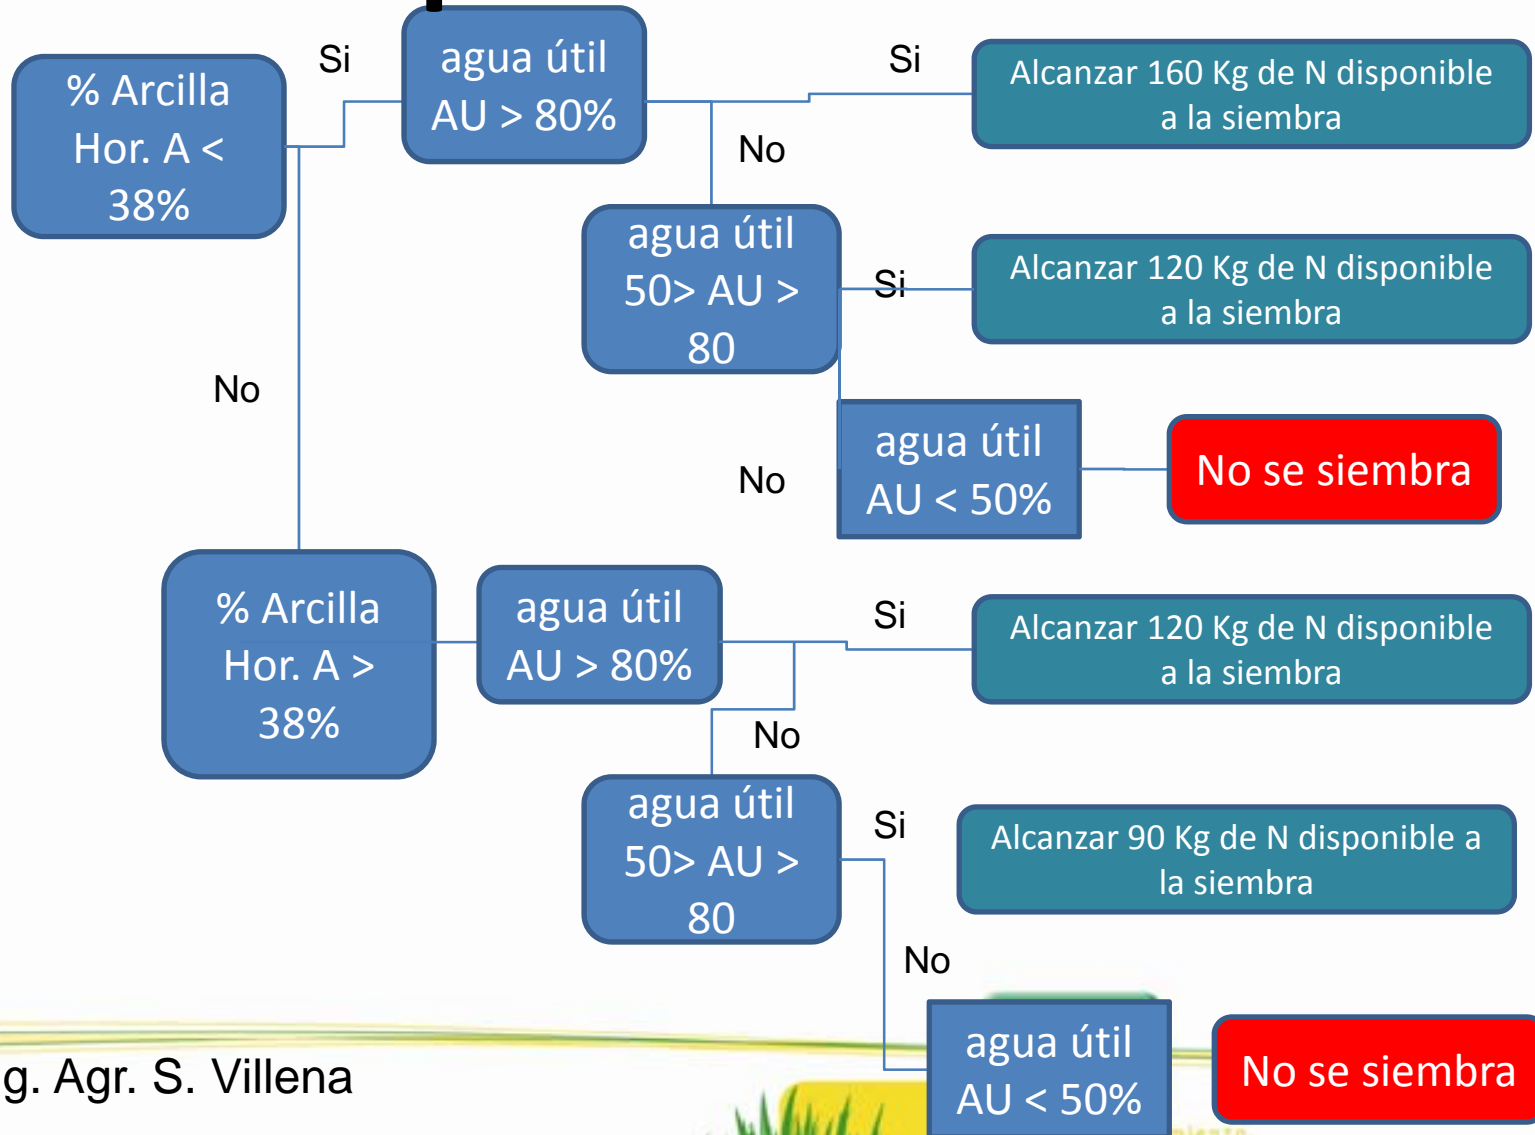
% Arcilla Hor. A < 38%

Si

agua útil AU > 80%

Si

Alcanzar 160 Kg de N disponible a la siembra

No

agua útil 50> AU > 80

Si

Alcanzar 120 Kg de N disponible a la siembra

No

No

agua útil AU < 50%

No se siembra

% Arcilla Hor. A > 38%

agua útil AU > 80%

Si

Alcanzar 120 Kg de N disponible a la siembra

No

agua útil 50> AU > 80

Si

Alcanzar 90 Kg de N disponible a la siembra

No

agua útil AU < 50%

No se siembra

g. Agr. S. Villena